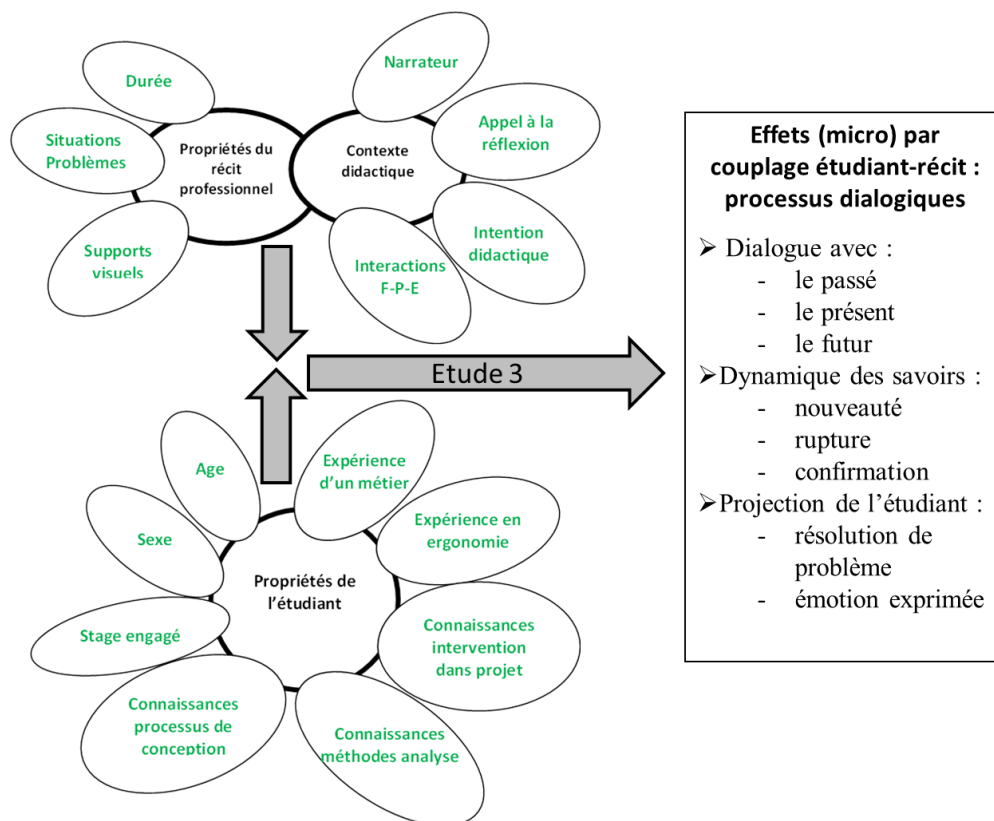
Durée

Situations Problèmes

Propriétés du récit professionnel

Supports visuels

Narrateur

Appel à la réflexion

Contexte didactique

Intention didactique

Interactions F-P-E

Etude 3

Age

Expérience d'un métier

Sexe

Expérience en ergonomie

Propriétés de l'étudiant

Stage engagé

Connaissances intervention dans projet

Connaissances processus de conception

Connaissances méthodes analyse

Effets (micro) par couplage étudiant-récit : processus dialogiques

➢ Dialogue avec :
- le passé
- le présent
- le futur

➢ Dynamique des savoirs :
- nouveauté
- rupture
- confirmation

➢ Projection de l'étudiant :
- résolution de problème
- émotion exprimée